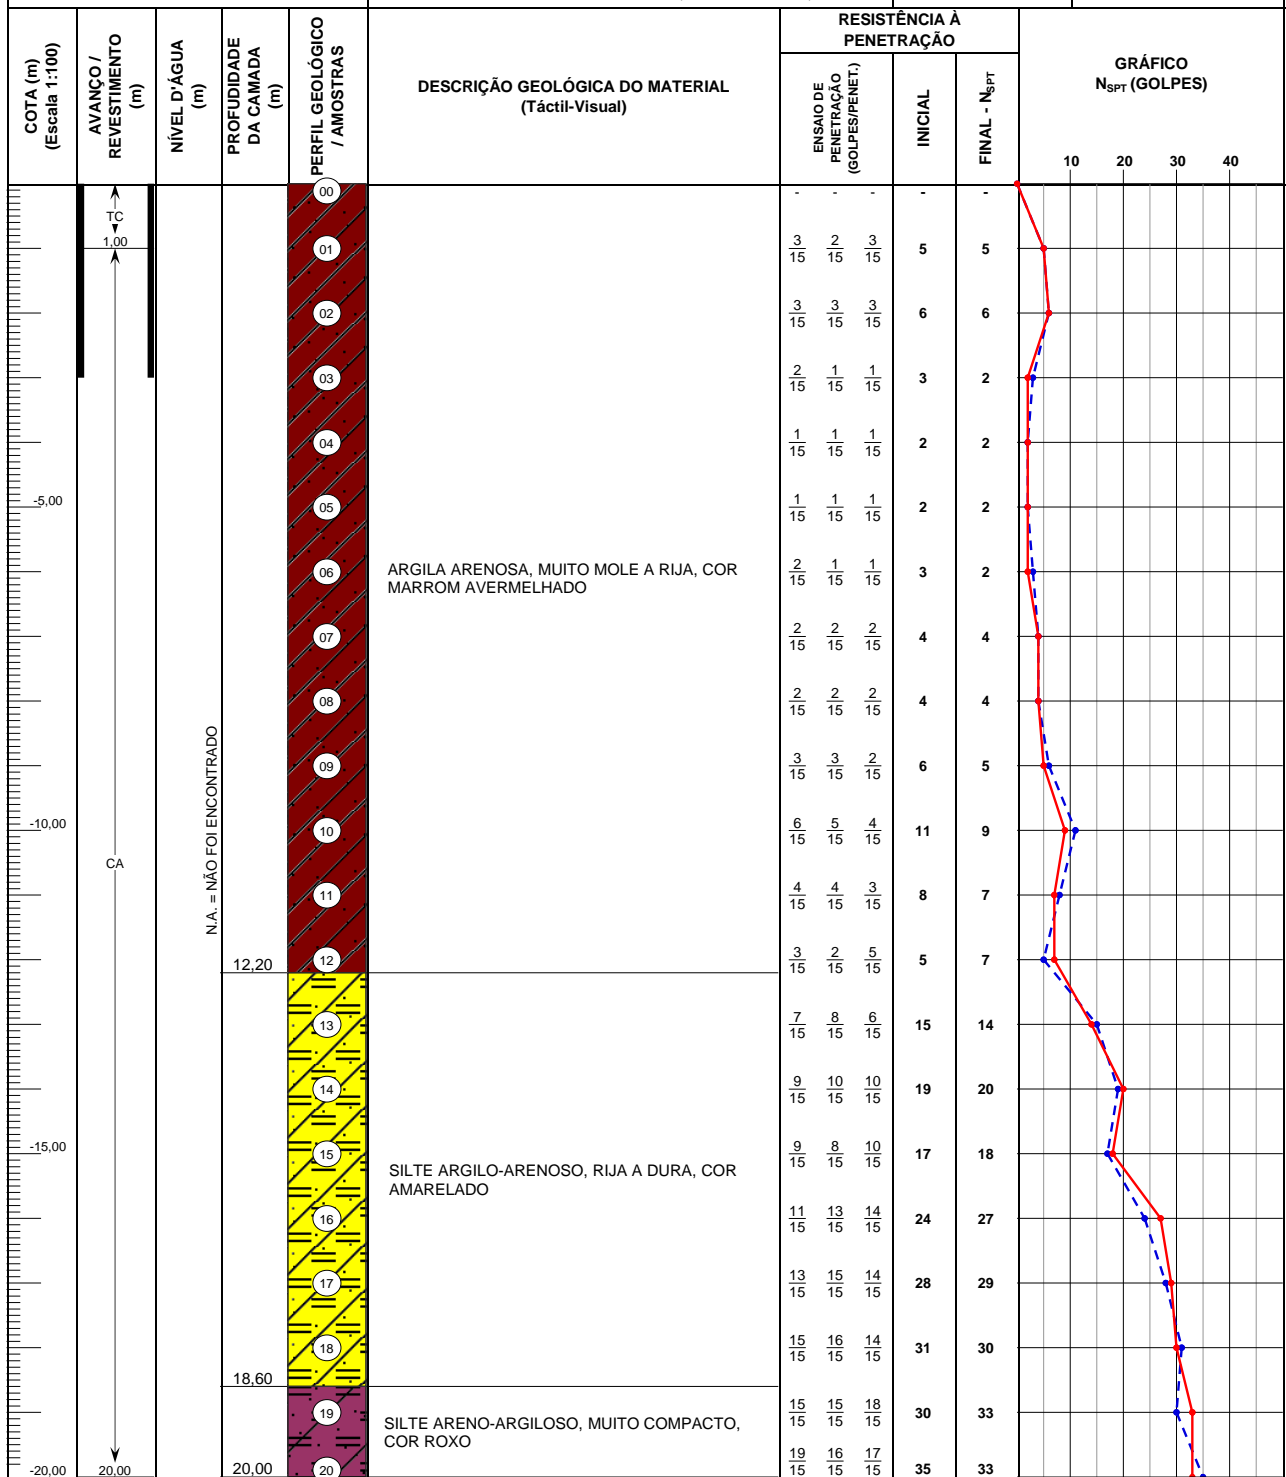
| COTA (m) (Escala 1:100) | AVANÇO / REVESTIMENTO (m) | NÍVEL D'ÁGUA (m) | PROFUNDIDADE DA CAMADA (m) | PERFIL GEOLÓGICO / AMOSTRAS | DESCRIÇÃO GEOLÓGICA DO MATERIAL (Táctil-Visual) | ENSAIO DE PENETRAÇÃO (GOLPES/PENET.) | INICIAL | FINAL - $N_{SPT}$ |
|---|---|---|---|---|---|---|---|---|
| | TC | | | 00 | | - - - | - | - |
| | 1,00 | | | 01 | | $\frac{3}{15}$ $\frac{2}{15}$ $\frac{3}{15}$ | 5 | 5 |
| | | | | 02 | | $\frac{3}{15}$ $\frac{3}{15}$ $\frac{3}{15}$ | 6 | 6 |
| | | | | 03 | | $\frac{2}{15}$ $\frac{1}{15}$ $\frac{1}{15}$ | 3 | 2 |
| | | | | 04 | | $\frac{1}{15}$ $\frac{1}{15}$ $\frac{1}{15}$ | 2 | 2 |
| -5,00 | | | | 05 | | $\frac{1}{15}$ $\frac{1}{15}$ $\frac{1}{15}$ | 2 | 2 |
| | | | | 06 | ARGILA ARENOSA, MUITO MOLE A RIJA, COR MARROM AVERMELHADO | $\frac{2}{15}$ $\frac{1}{15}$ $\frac{1}{15}$ | 3 | 2 |
| | | | | 07 | | $\frac{2}{15}$ $\frac{2}{15}$ $\frac{2}{15}$ | 4 | 4 |
| | | | | 08 | | $\frac{2}{15}$ $\frac{2}{15}$ $\frac{2}{15}$ | 4 | 4 |
| | | N.A. = NÃO FOI ENCONTRADO | | 09 | | $\frac{3}{15}$ $\frac{3}{15}$ $\frac{2}{15}$ | 6 | 5 |
| -10,00 | CA | | | 10 | | $\frac{6}{15}$ $\frac{5}{15}$ $\frac{4}{15}$ | 11 | 9 |
| | | | | 11 | | $\frac{4}{15}$ $\frac{4}{15}$ $\frac{3}{15}$ | 8 | 7 |
| | | | 12,20 | 12 | | $\frac{3}{15}$ $\frac{2}{15}$ $\frac{5}{15}$ | 5 | 7 |
| | | | | 13 | | $\frac{7}{15}$ $\frac{8}{15}$ $\frac{6}{15}$ | 15 | 14 |
| | | | | 14 | | $\frac{9}{15}$ $\frac{10}{15}$ $\frac{10}{15}$ | 19 | 20 |
| -15,00 | | | | 15 | SILTE ARGILO-ARENOSO, RIJA A DURA, COR AMARELADO | $\frac{9}{15}$ $\frac{8}{15}$ $\frac{10}{15}$ | 17 | 18 |
| | | | | 16 | | $\frac{11}{15}$ $\frac{13}{15}$ $\frac{14}{15}$ | 24 | 27 |
| | | | | 17 | | $\frac{13}{15}$ $\frac{15}{15}$ $\frac{14}{15}$ | 28 | 29 |
| | | | 18,60 | 18 | | $\frac{15}{15}$ $\frac{16}{15}$ $\frac{14}{15}$ | 31 | 30 |
| | | | | 19 | SILTE ARENO-ARGILOSO, MUITO COMPACTO, COR ROXO | $\frac{15}{15}$ $\frac{15}{15}$ $\frac{18}{15}$ | 30 | 33 |
| -20,00 | 20,00 | | 20,00 | 20 | | $\frac{19}{15}$ $\frac{16}{15}$ $\frac{17}{15}$ | 35 | 33 |

RESISTÊNCIA À PENETRAÇÃO

GRÁFICO
$N_{SPT}$ (GOLPES)
10 20 30 40